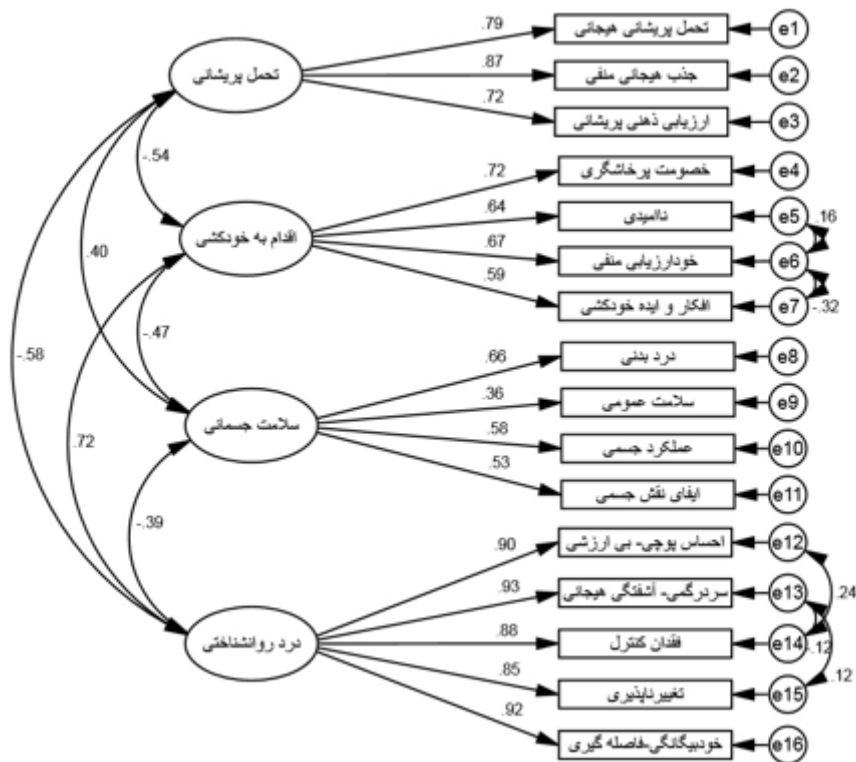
تحمل پریشانی
.79
تحمل پریشانی هیجانی
e1
.87
جذب هیجانی منفی
e2
.72
ارزیابی ذهنی پریشانی
e3
-.54
اقدام به خودکشی
.72
خصومت پرخاشگری
e4
.64
ناامیدی
e5
.16
.67
خودارزیابی منفی
e6
.59
افکار و ایده خودکشی
e7
-.32
.40
-.47
سلامت جسمانی
.66
درد بدنی
e8
.36
سلامت عمومی
e9
.58
عملکرد جسمی
e10
.53
ایفای نقش جسمی
e11
-.58
.72
-.39
درد روانشناختی
.90
احساس پوچی- بی ارزشی
e12
.24
.93
سردرگمی- آشفتگی هیجانی
e13
.88
فقدان کنترل
e14
.12
.85
تغییرناپذیری
e15
.12
.92
خودبیگانگی-فاصله گیری
e16